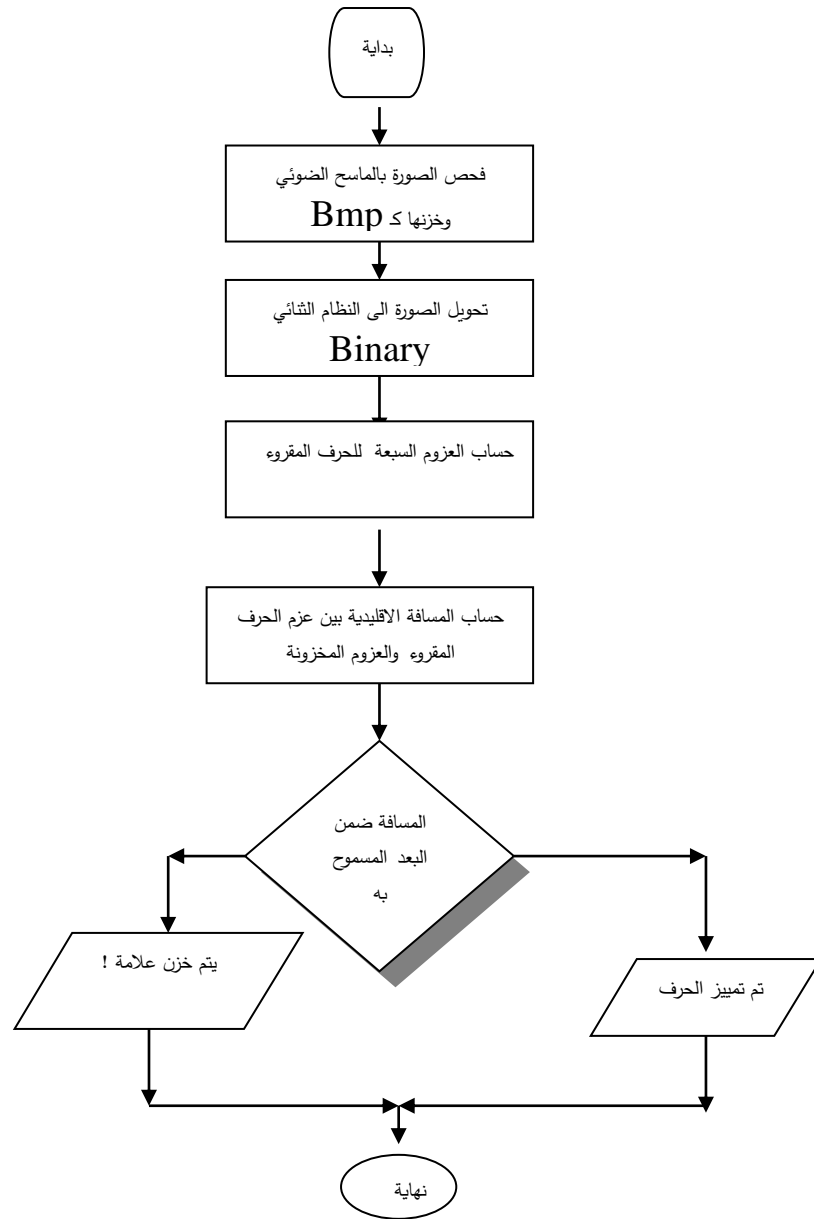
بداية

فحص الصورة بالماسح الضوئي وخزنها كـ Bmp

تحويل الصورة الى النظام الثنائي Binary

حساب العزوم السبعة للحرف المقروء

حساب المسافة الاقليدية بين عزم الحرف المقروء والعزوم المخزونة

المسافة ضمن البعد المسموح به

يتم خزن علامة !

تم تمييز الحرف

نهاية